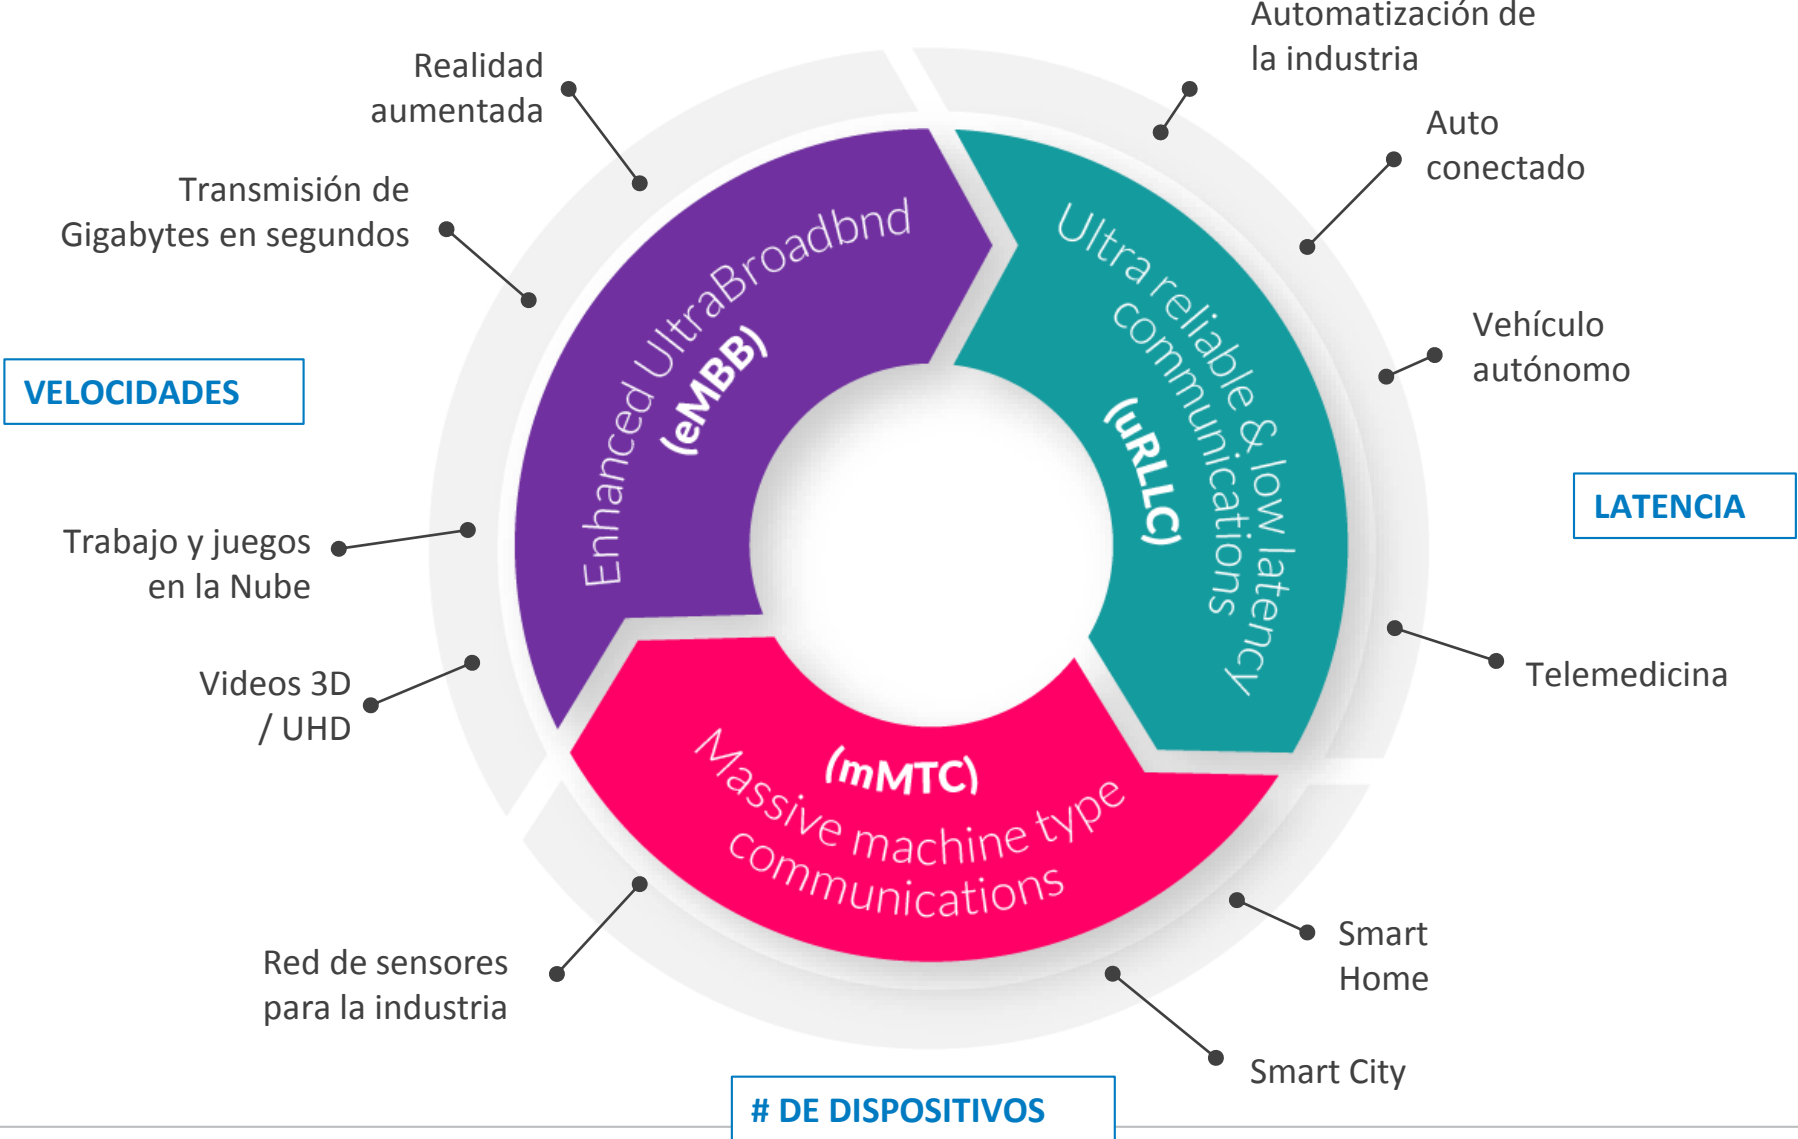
Automatización de la industria

Realidad aumentada

Auto conectado

Transmisión de Gigabytes en segundos

Enhanced UltraBroadbnd (eMBB)

Ultra reliable & low latency communications (uRLLC)

Vehículo autónomo

VELOCIDADES

LATENCIA

Trabajo y juegos en la Nube

Telemedicina

Videos 3D / UHD

(mMTC) Massive machine type communications

Smart Home

Red de sensores para la industria

Smart City

# DE DISPOSITIVOS